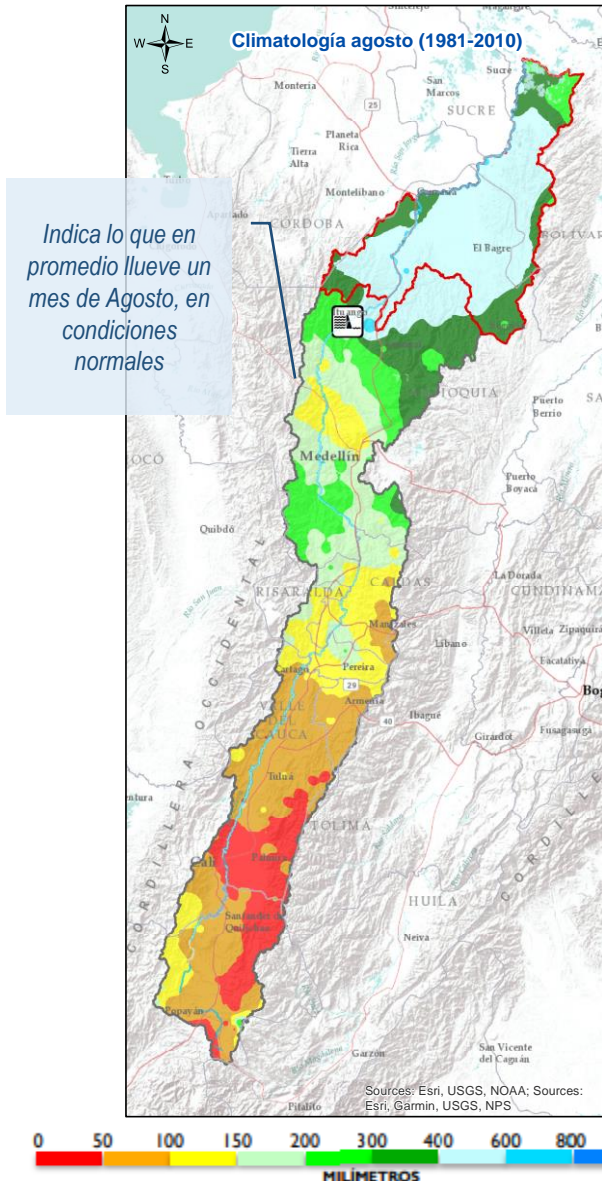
N
W
E
S
Climatología agosto (1981-2010)

Indica lo que en promedio llueve un mes de Agosto, en condiciones normales

Montería
San Marcos
Sucre
SUCRE
25
Planeta Rica
Tierra Alta
Montelíbano
Apartadó
CÓRDOBA
BOLÍVAR
El Bagre
Ituango
ANTIOQUIA
Puerto Berrío
Medellín
Puerto Boyacá
Quibdó
RISARALDA
CALDAS
La Dorada
CUNDINAMARCA
Manizales
Líbano
Villeta
Zipaquirá
Pereira
Cartago
29
Facatativá
Armenia
40
Ibagué
VALLE DEL CAUCA
Girardot
Fusagasugá
Tuluá
TOLIMA
Cali
Palmira
Santander de Quilichao
HUILA
Neiva
Popayán
Garzón
San Vicente del Caguán
Pitalito
CORDILLERA OCCIDENTAL
CORDILLERA

Sources: Esri, USGS, NOAA; Sources: Esri, Garmin, USGS, NPS

0 50 100 150 200 300 400 600 800
MILÍMETROS